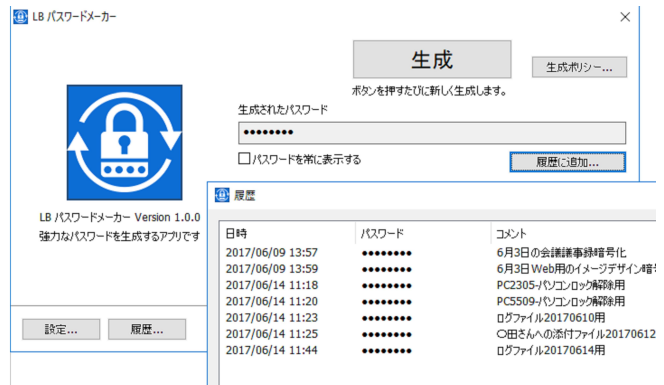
LB パスワードメーカー

×

生成

生成ポリシー...

ボタンを押すたびに新しく生成します。

生成されたパスワード

••••••••

パスワードを常に表示する

履歴に追加...

LB パスワードメーカー Version 1.0.0

強力なパスワードを生成するアプリです

設定...

履歴...

履歴

| 日時 | パスワード | コメント |
|---|---|---|
| 2017/06/09 13:57 | •••••••• | 6月3日の会議議事録暗号化 |
| 2017/06/09 13:59 | •••••••• | 6月3日Web用のイメージデザイン暗号 |
| 2017/06/14 11:18 | •••••••• | PC2305-パソコンロック解除用 |
| 2017/06/14 11:20 | •••••••• | PC5509-パソコンロック解除用 |
| 2017/06/14 11:23 | •••••••• | ログファイル20170610用 |
| 2017/06/14 11:25 | •••••••• | ○田さんへの添付ファイル20170612 |
| 2017/06/14 11:44 | •••••••• | ログファイル20170614用 |